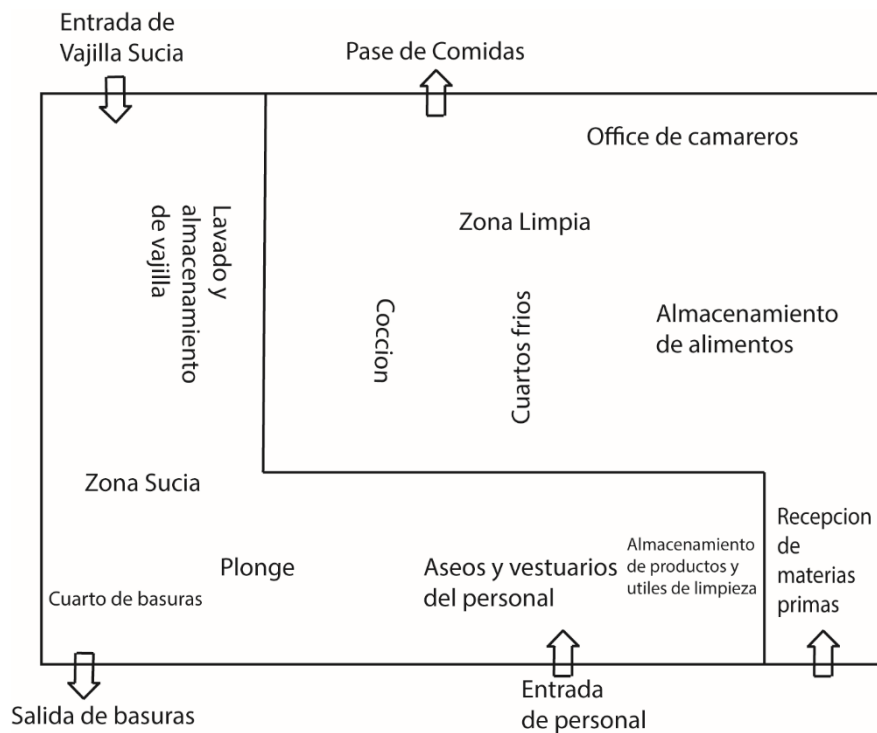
Entrada de Vajilla Sucia

Pase de Comidas

Office de camareros

Lavado y almacenamiento de vajilla

Zona Limpia

Coccion

Cuartos frios

Almacenamiento de alimentos

Zona Sucia

Plonge

Cuarto de basuras

Aseos y vestuarios del personal

Almacenamiento de productos y utiles de limpieza

Recepcion de materias primas

Salida de basuras

Entrada de personal